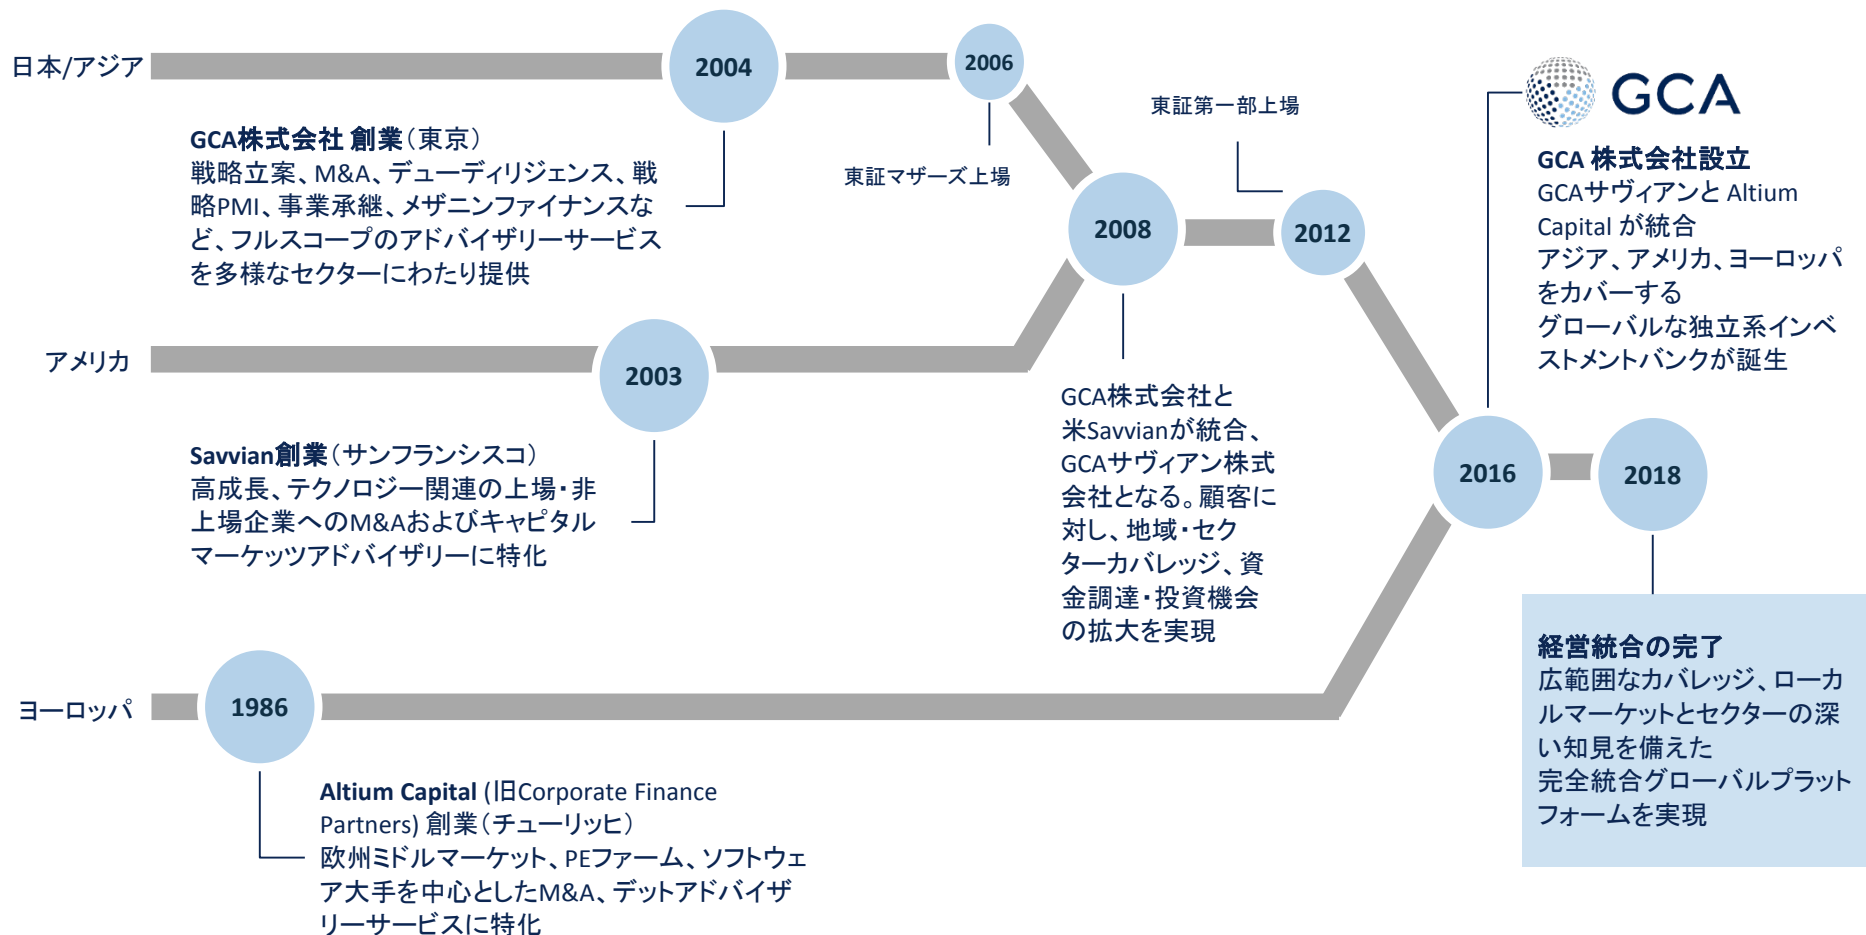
日本/アジア

2004

2006

GCA株式会社 創業（東京）
戦略立案、M&A、デューディリジェンス、戦略PMI、事業承継、メザニンファイナンスなど、フルスコープのアドバイザリーサービスを多様なセクターにわたり提供

東証マザーズ上場

東証第一部上場

GCA

GCA 株式会社設立
GCAサヴィアンと Altium Capital が統合
アジア、アメリカ、ヨーロッパをカバーする
グローバルな独立系インベストメントバンクが誕生

2008

2012

アメリカ

2003

GCA株式会社と米Savvianが統合、GCAサヴィアン株式会社となる。顧客に対し、地域・セクターカバレッジ、資金調達・投資機会の拡大を実現

Savvian創業（サンフランシスコ）
高成長、テクノロジー関連の上場・非上場企業へのM&Aおよびキャピタルマーケッツアドバイザリーに特化

2016

2018

経営統合の完了
広範囲なカバレッジ、ローカルマーケットとセクターの深い知見を備えた
完全統合グローバルプラットフォームを実現

ヨーロッパ

1986

Altium Capital (旧Corporate Finance Partners) 創業（チューリッヒ）
欧州ミドルマーケット、PEファーム、ソフトウェア大手を中心としたM&A、デットアドバイザリーサービスに特化